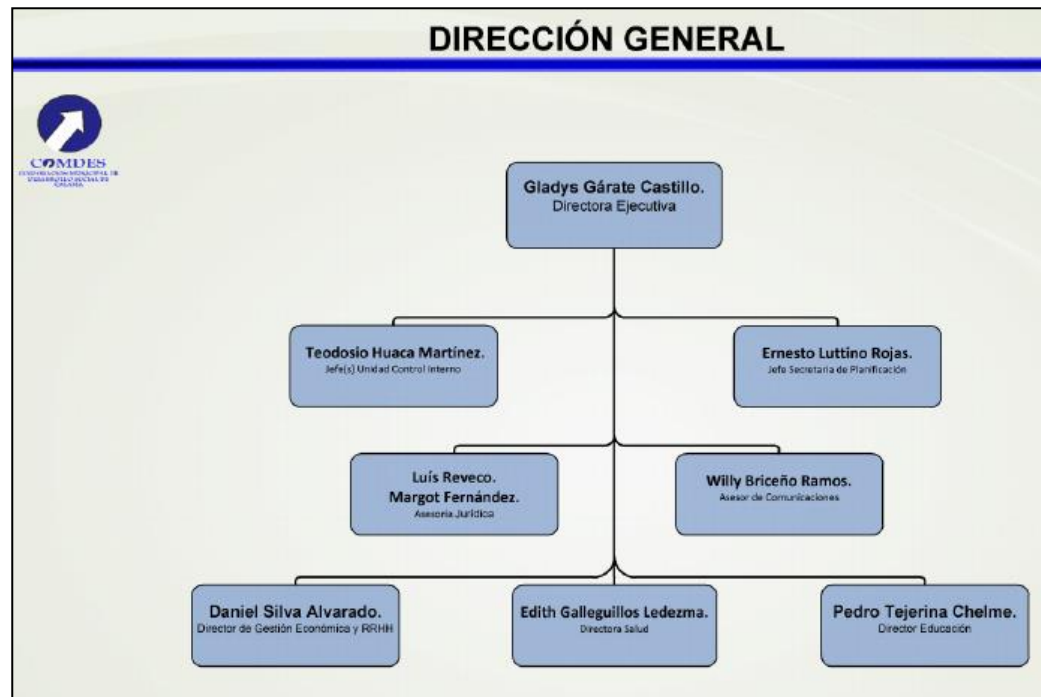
DIRECCIÓN GENERAL

COMDES
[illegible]

Gladys Gárate Castillo.
Directora Ejecutiva

Teodosio Huaca Martínez.
Jefe(s) Unidad Control Interno

Ernesto Luttino Rojas.
Jefe Secretaria de Planificación

Luís Reveco.
Margot Fernández.
Asesoria Jurídica

Willy Briceño Ramos.
Asesor de Comunicaciones

Daniel Silva Alvarado.
Director de Gestión Económica y RRHH

Edith Galleguillos Ledezma.
Directora Salud

Pedro Tejerina Chelme.
Director Educación